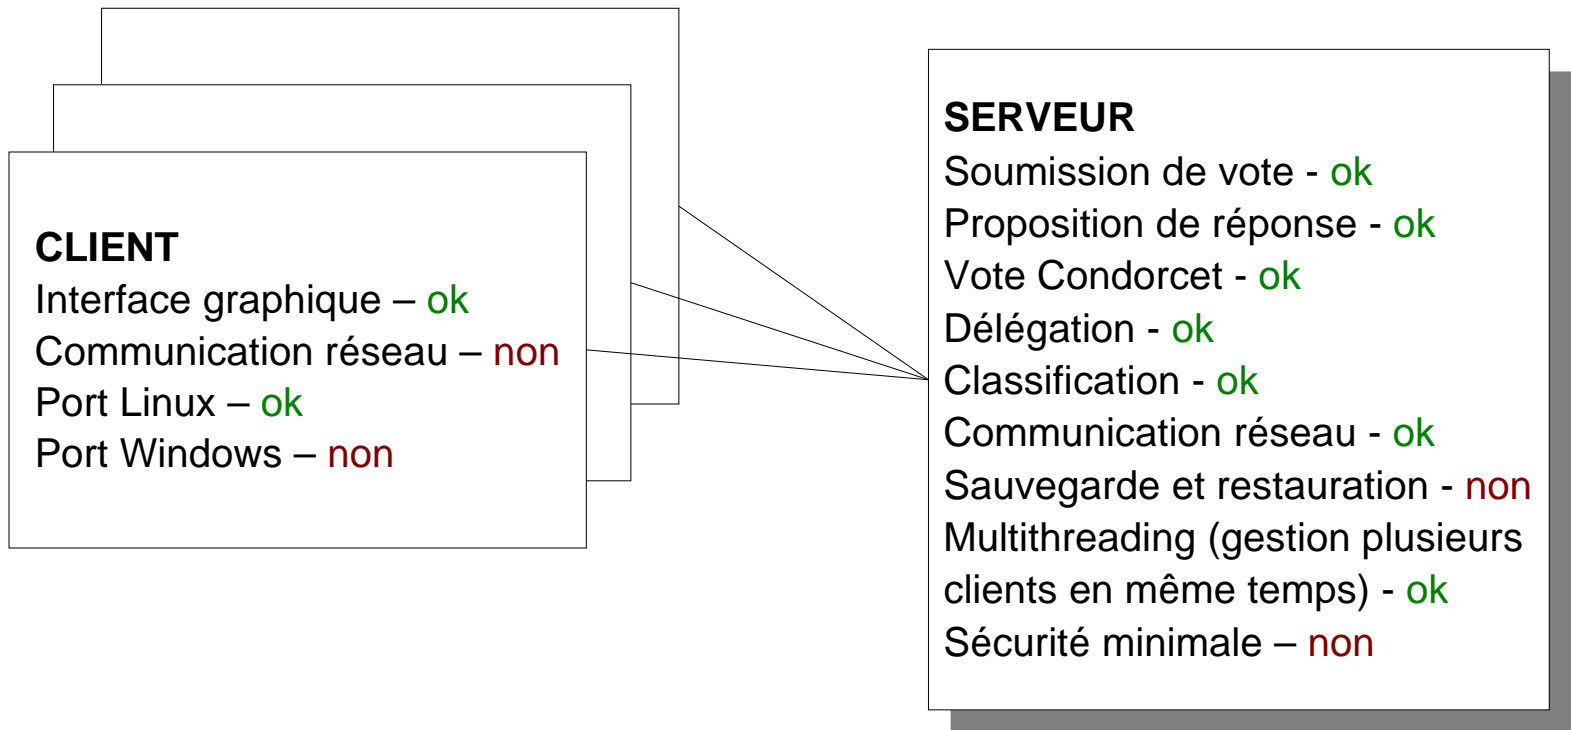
CLIENT
Interface graphique – ok
Communication réseau – non
Port Linux – ok
Port Windows – non

SERVEUR
Soumission de vote - ok
Proposition de réponse - ok
Vote Condorcet - ok
Délégation - ok
Classification - ok
Communication réseau - ok
Sauvegarde et restauration - non
Multithreading (gestion plusieurs clients en même temps) - ok
Sécurité minimale – non